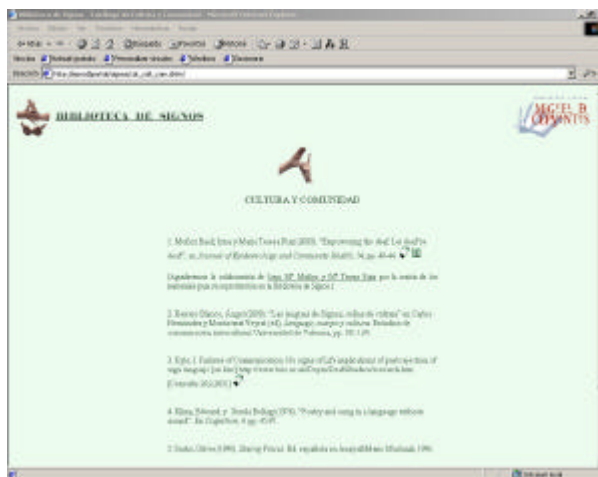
Biblioteca de Signos - Catálogo de Cultura y Comunidad - Microsoft Internet Explorer

BIBLIOTECA DE SIGNOS

MIGUEL DE CERVANTES

CULTURA Y COMUNIDAD

1. Muñoz Baell, Irma y María Teresa Ruiz (2000), "Empowering the deaf. Let the deaf be deaf", en Journal of Epidemiology and Community Health, 54, pp. 40-44.

Agradecemos la colaboración de Irma Mª Muñoz y Mª Teresa Ruiz por la cesión de los materiales para su reproducción en la Biblioteca de Signos.

2. Herrero Blanco, Ángel (2000): "Las lenguas de Signos, señas de cultura" en Carlos Hernández y Montserrat Veyrat (ed), Language, cuerpo y cultura. Estudios de comunicación intercultural. Universidad de Valencia, pp. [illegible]

3. Kyle, J. Patterns of Communication (the signs of ID) implications of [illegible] sign language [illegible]

4. Klima, Edward, y Ursula Bellugi (1976), "Poetry and song in a language without sound", en Cognition, 4, pp. 45-97.

5. Sacks, Oliver (1991), Seeing Voices. Ed. española en Anagrama/Muchnik, 1991.